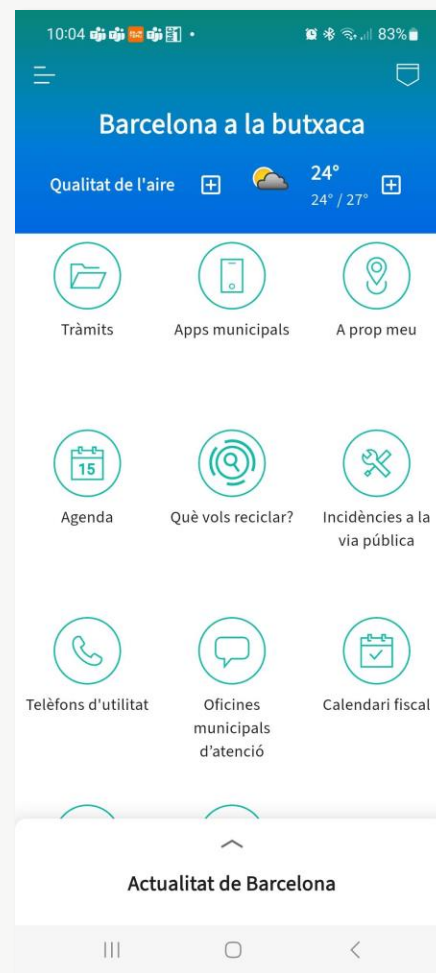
10:04 • 83%

Barcelona a la butxaca

Qualitat de l'aire

24°
24° / 27°

Tràmits

Apps municipals

A prop meu

15

Agenda

Què vols reciclar?

Incidències a la via pública

Telèfons d'utilitat

Oficines municipals d'atenció

Calendari fiscal

Actualitat de Barcelona